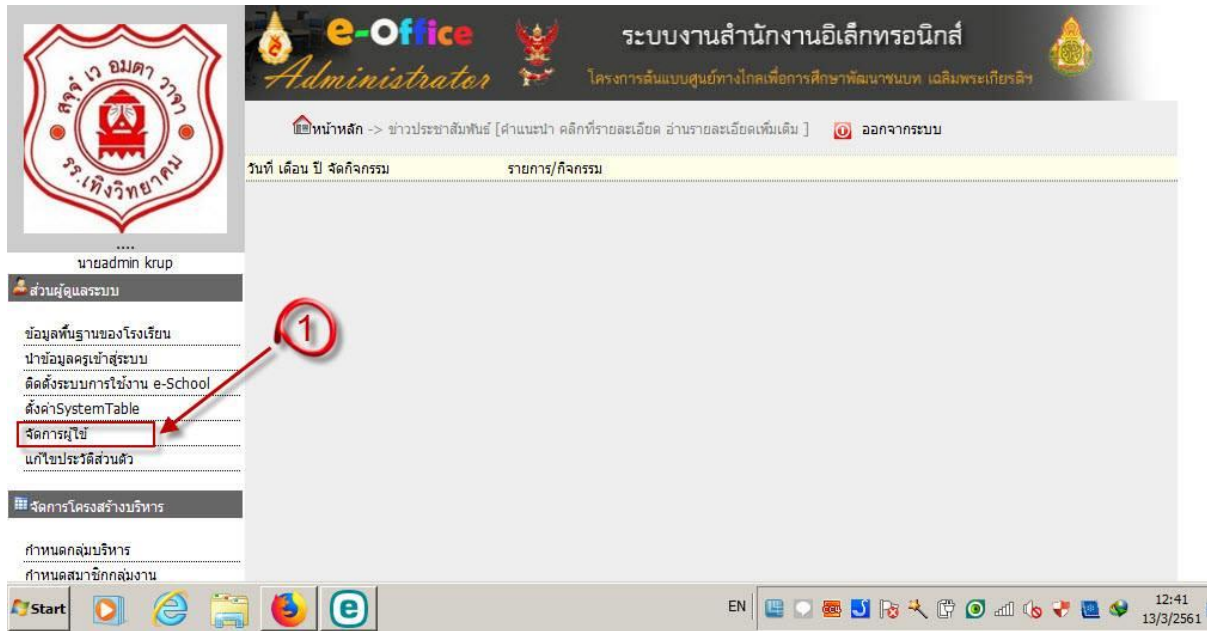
สตฺยํ เว อมตา วาจา
รร.เทิงวิทยาคม

e-Office
Administrator
ระบบงานสำนักงานอิเล็กทรอนิกส์
โครงการต้นแบบศูนย์ทางไกลเพื่อการศึกษาพัฒนาชนบท เฉลิมพระเกียรติฯ

หน้าหลัก -> ข่าวประชาสัมพันธ์ [คำแนะนำ คลิกที่รายละเอียด อ่านรายละเอียดเพิ่มเติม ] ออกจากระบบ

| วันที่ เดือน ปี จัดกิจกรรม | รายการ/กิจกรรม |
|---|---|

....
นายadmin krup
ส่วนผู้ดูแลระบบ

ข้อมูลพื้นฐานของโรงเรียน
นำข้อมูลครูเข้าสู่ระบบ
ติดตั้งระบบการใช้งาน e-School
ตั้งค่าSystemTable
จัดการผู้ใช้
แก้ไขประวัติส่วนตัว

1

จัดการโครงสร้างบริหาร

กำหนดกลุ่มบริหาร
กำหนดสมาชิกกลุ่มงาน

Start
EN
12:41
13/3/2561